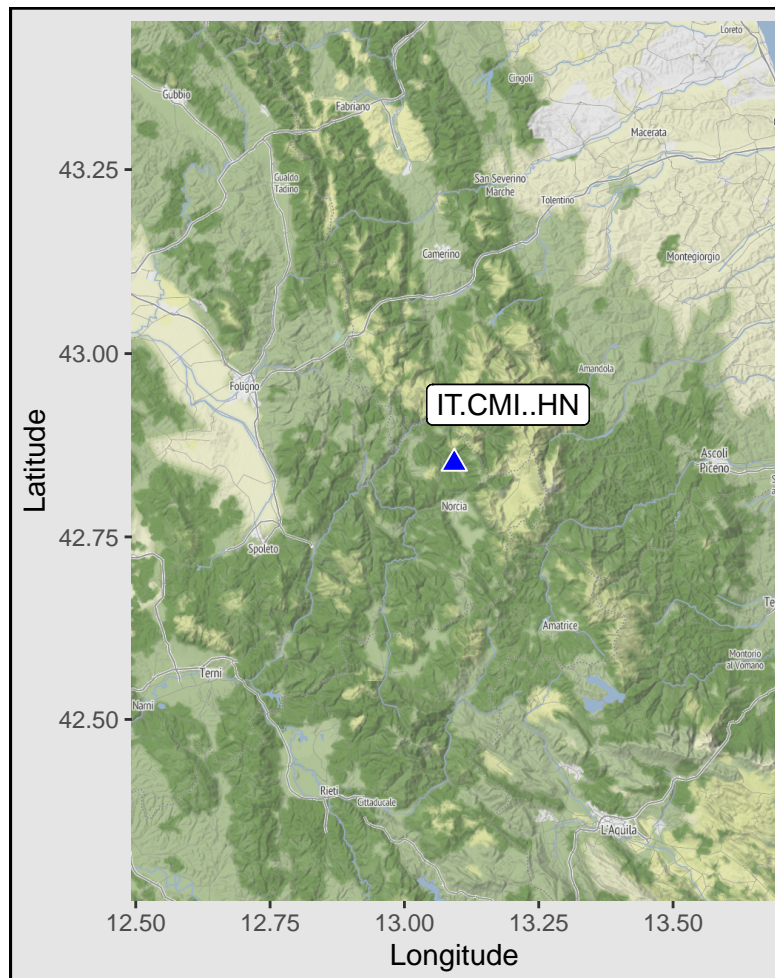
Loreto
Gubbio
Cingoli
Fabriano
Macerata
43.25
Gualdo Tadino
San Severino Marche
Tolentino
Camerino
Montegiorgio
43.00
Amandola
Foligno
IT.CMI..HN
Ascoli Piceno
Latitude
Norcia
42.75
Spoleto
Te
Amatrice
Montorio al Vomano
Terni
Narni
42.50
Rieti
Cittaducale
L'Aquila
12.50
12.75
13.00
13.25
13.50
Longitude